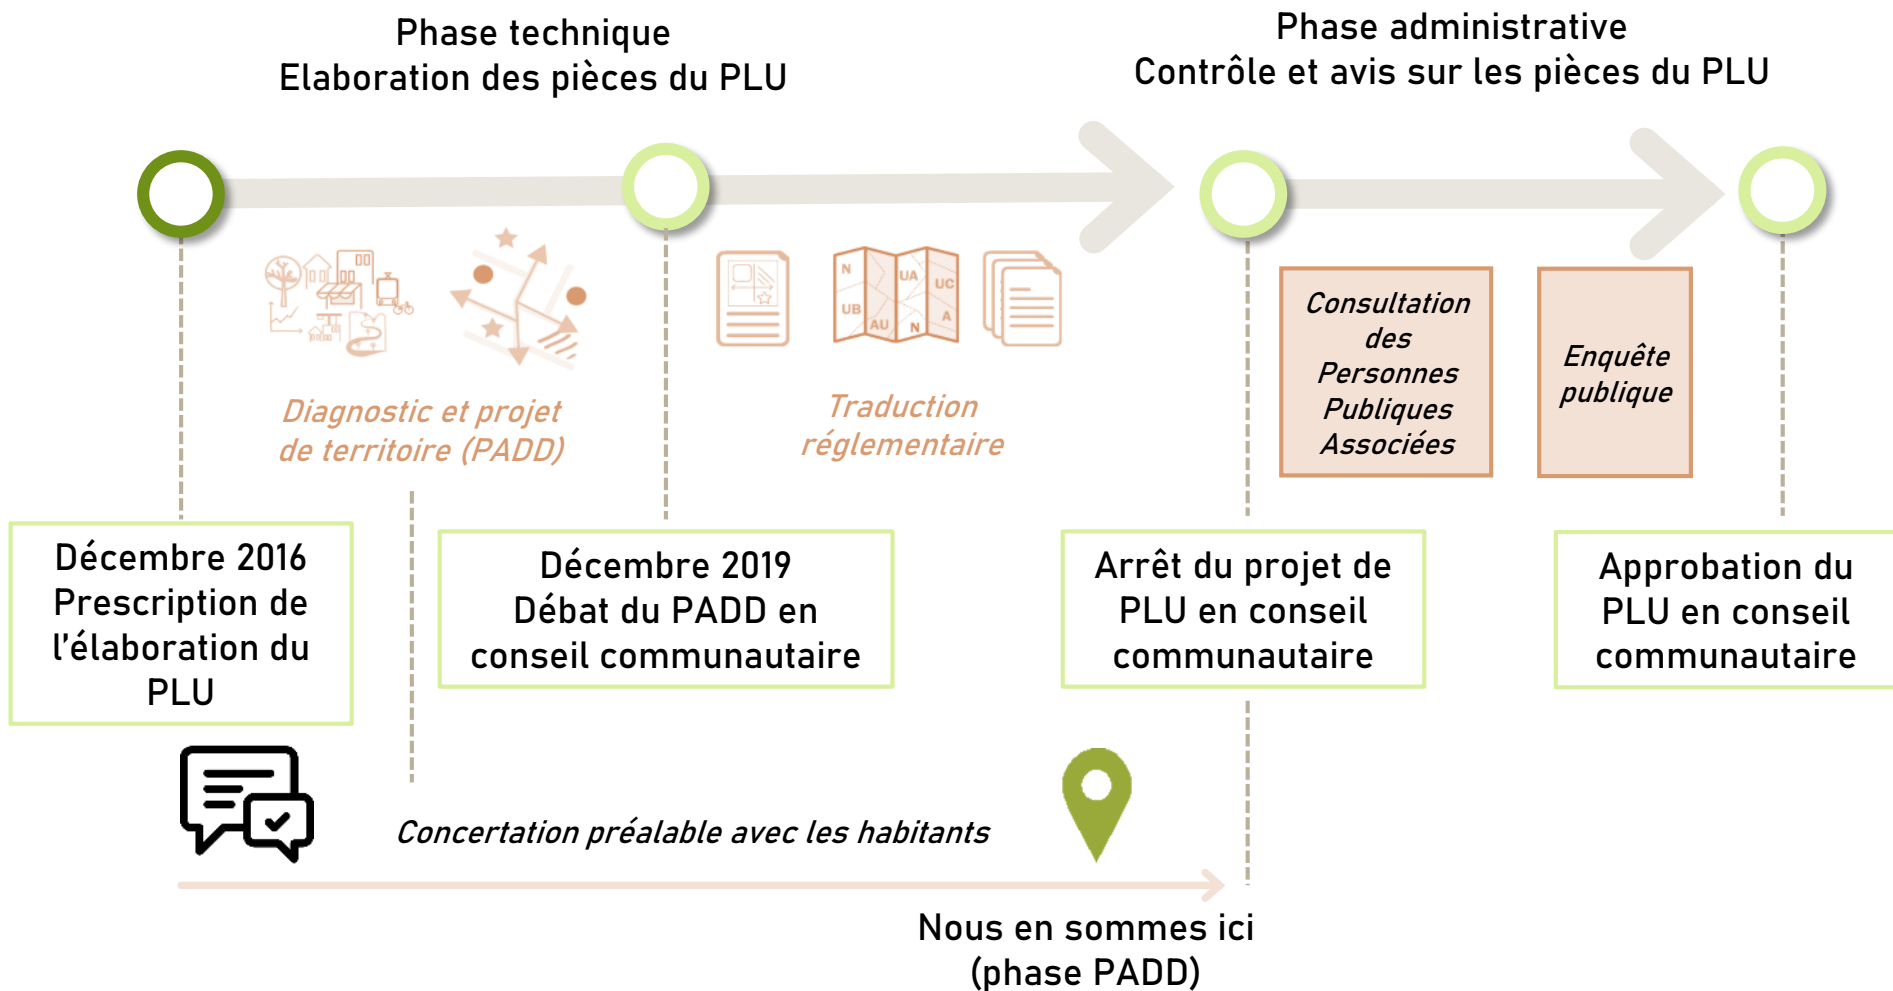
Phase technique
Elaboration des pièces du PLU

Phase administrative
Contrôle et avis sur les pièces du PLU

N UA UC UB AU N A

Diagnostic et projet de territoire (PADD)

Traduction réglementaire

Consultation des Personnes Publiques Associées

Enquête publique

Décembre 2016
Prescription de l'élaboration du PLU

Décembre 2019
Débat du PADD en conseil communautaire

Arrêt du projet de PLU en conseil communautaire

Approbation du PLU en conseil communautaire

Concertation préalable avec les habitants

Nous en sommes ici
(phase PADD)